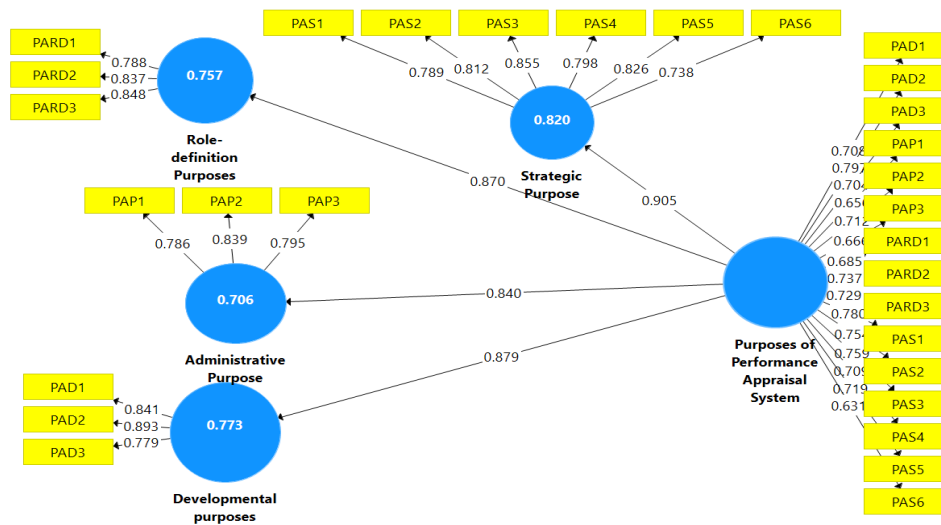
PAS1 PAS2 PAS3 PAS4 PAS5 PAS6

0.789 0.812 0.855 0.798 0.826 0.738

PARD1 0.788
PARD2 0.837
PARD3 0.848

0.757

Role-definition Purposes

0.820

Strategic Purpose

0.870

0.905

PAP1 PAP2 PAP3

0.786 0.839 0.795

0.706

Administrative Purpose

0.840

0.879

PAD1 0.841
PAD2 0.893
PAD3 0.779

0.773

Developmental purposes

Purposes of Performance Appraisal System

PAD1
PAD2
PAD3
PAP1
PAP2
PAP3
PARD1
PARD2
PARD3
PAS1
PAS2
PAS3
PAS4
PAS5
PAS6

0.708
0.797
0.704
0.650
0.712
0.660
0.685
0.737
0.729
0.780
0.754
0.759
0.709
0.719
0.631